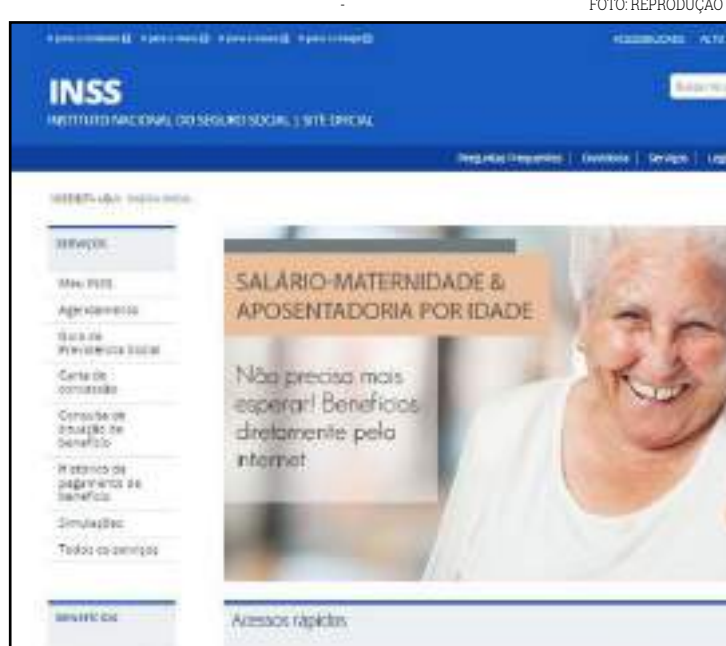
FOTO: REPRODUÇÃO

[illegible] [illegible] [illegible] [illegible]

ACESSIBILIDADE ALTO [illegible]

INSS

INSTITUTO NACIONAL DO SEGURO SOCIAL | SITE OFICIAL

Perguntas Frequentes | Ouvidoria | Serviços | Leg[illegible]

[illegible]

SERVIÇOS

Meu INSS

Agendamentos

Guia da Previdência Social

Carta de concessão

Consulta de situação de benefício

Histórico de pagamento de benefício

Simulações

Todos os serviços

BENEFÍCIOS

SALÁRIO-MATERNIDADE & APOSENTADORIA POR IDADE

Não precisa mais esperar! Benefícios diretamente pela internet

Acessos rápidos